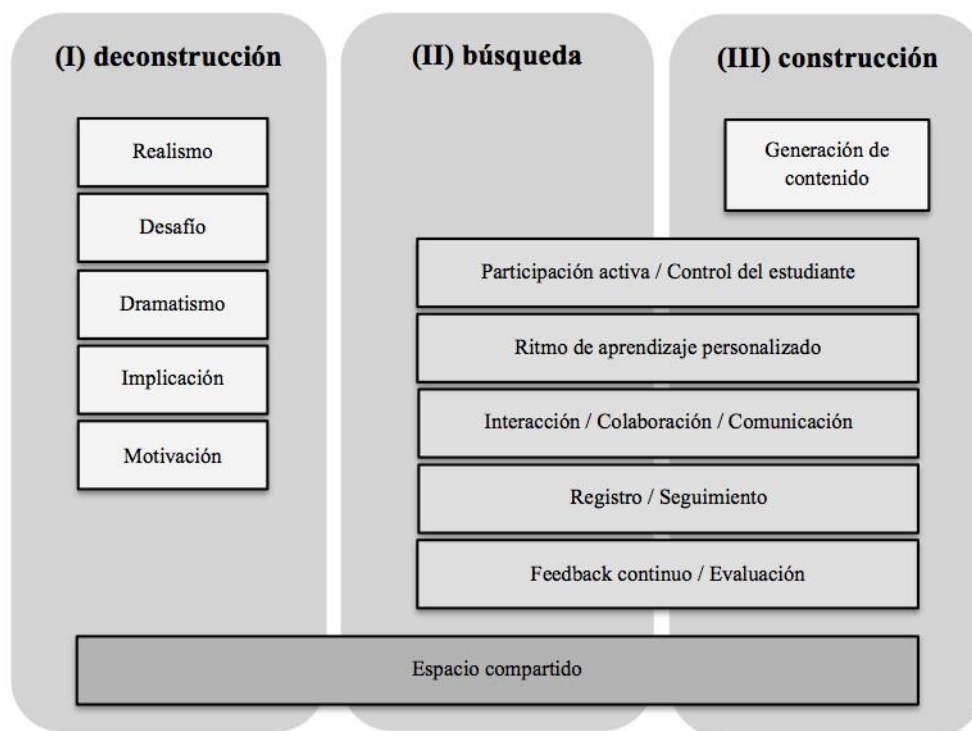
(I) deconstrucción

(II) búsqueda

(III) construcción

Realismo

Desafío

Dramatismo

Implicación

Motivación

Generación de contenido

Participación activa / Control del estudiante

Ritmo de aprendizaje personalizado

Interacción / Colaboración / Comunicación

Registro / Seguimiento

Feedback continuo / Evaluación

Espacio compartido